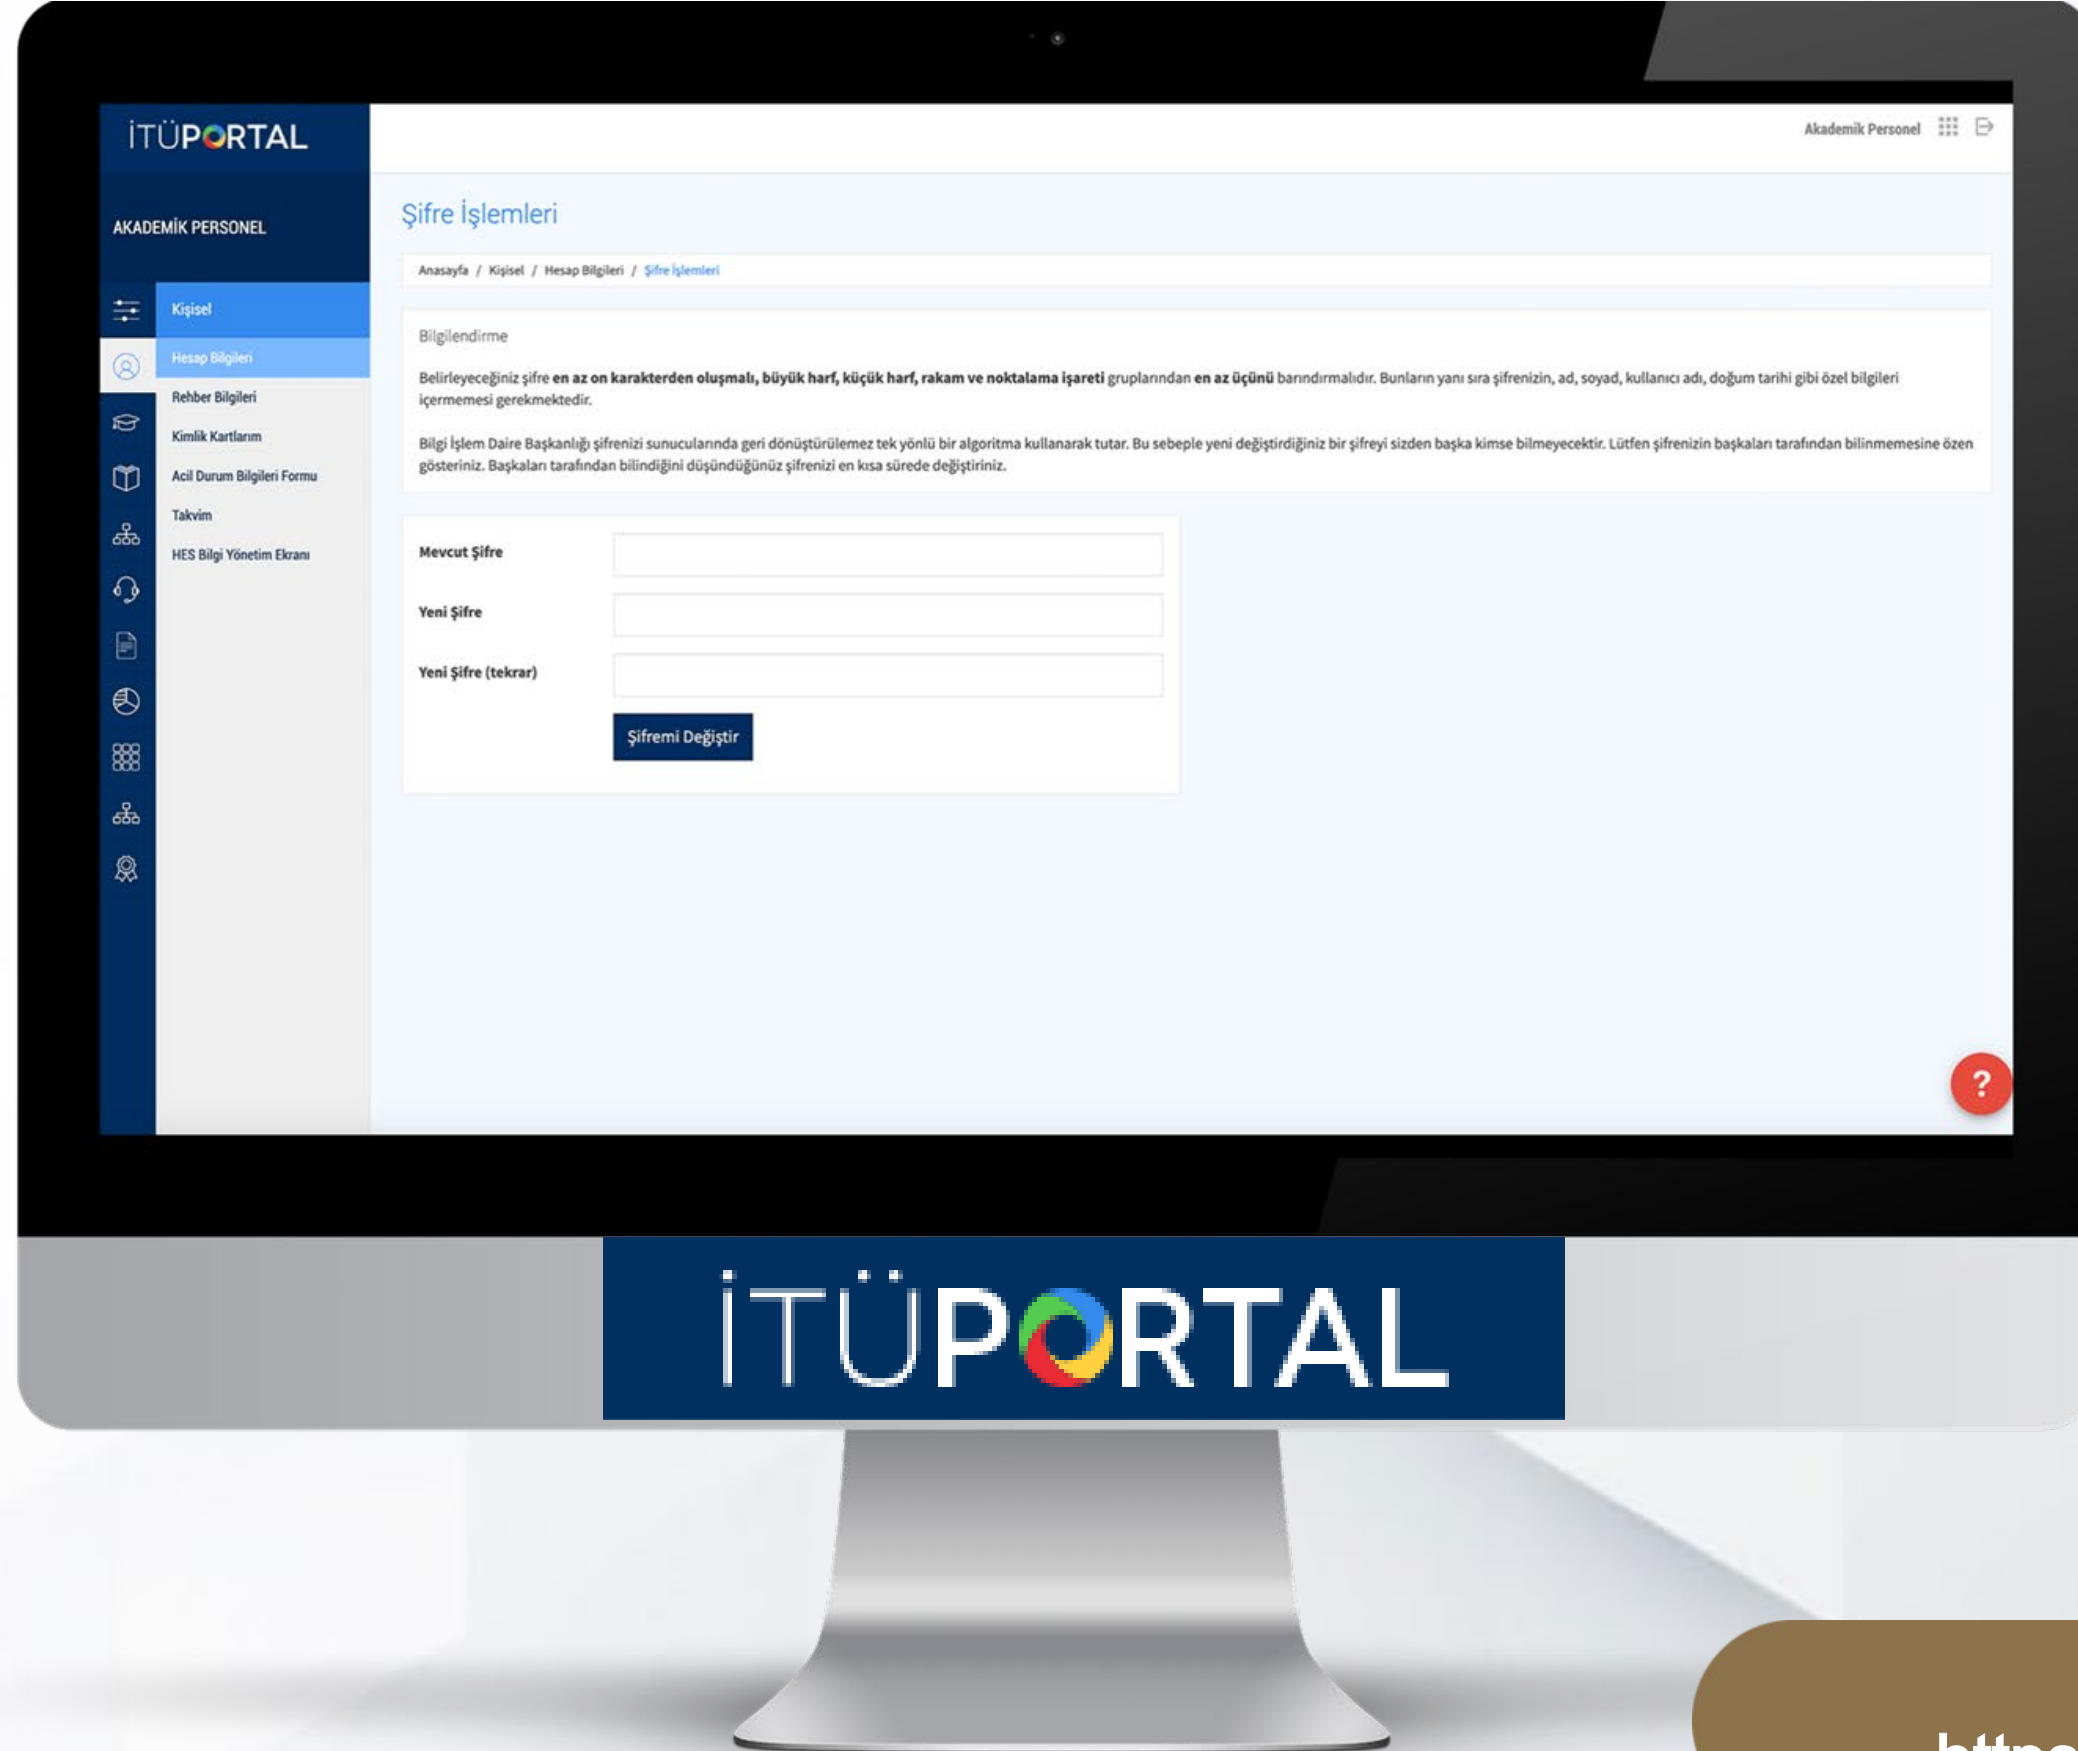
İTÜPORTAL

AKADEMİK PERSONEL

Kişisel

Hesap Bilgileri

Rehber Bilgileri

Kimlik Kartlarım

Acil Durum Bilgileri Formu

Takvim

HES Bilgi Yönetim Ekranı

Akademik Personel

Şifre İşlemleri

Anasayfa / Kişisel / Hesap Bilgileri / Şifre İşlemleri

Bilgilendirme

Belirleyeceğiniz şifre **en az on karakterden oluşmalı, büyük harf, küçük harf, rakam ve noktalama işareti** gruplarından **en az üçünü** barındırmalıdır. Bunların yanı sıra şifrenizin, ad, soyad, kullanıcı adı, doğum tarihi gibi özel bilgileri içermemesi gerekmektedir.

Bilgi İşlem Daire Başkanlığı şifrenizi sunucularında geri dönüştürülemez tek yönlü bir algoritma kullanarak tutar. Bu sebeple yeni değiştirdiğiniz bir şifreyi sizden başka kimse bilmeyecektir. Lütfen şifrenizin başkaları tarafından bilinmemesine özen gösteriniz. Başkaları tarafından bilindiğini düşündüğünüz şifrenizi en kısa sürede değiştiriniz.

Mevcut Şifre

Yeni Şifre

Yeni Şifre (tekrar)

Şifremi Değiştir

?

İTÜPORTAL

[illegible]